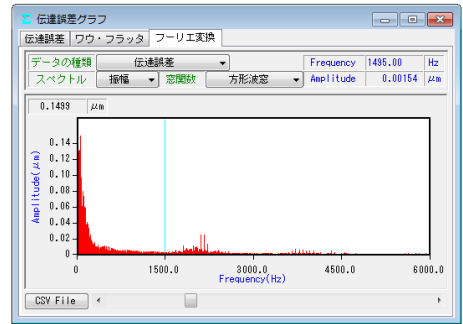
伝達誤差グラフ

伝達誤差 | ワウ・フラッタ | フーリエ変換

データの種類 | 伝達誤差
スペクトル | 振幅 | 窓関数 | 方形波窓

Frequency | 1495.00 | Hz
Amplitude | 0.00154 | μm

0.1499 | μm

Amplitude(μm)
0.14
0.12
0.10
0.08
0.06
0.04
0.02
0.00

0 | 1500.0 | 3000.0 | 4500.0 | 6000.0
Frequency(Hz)

CSV File